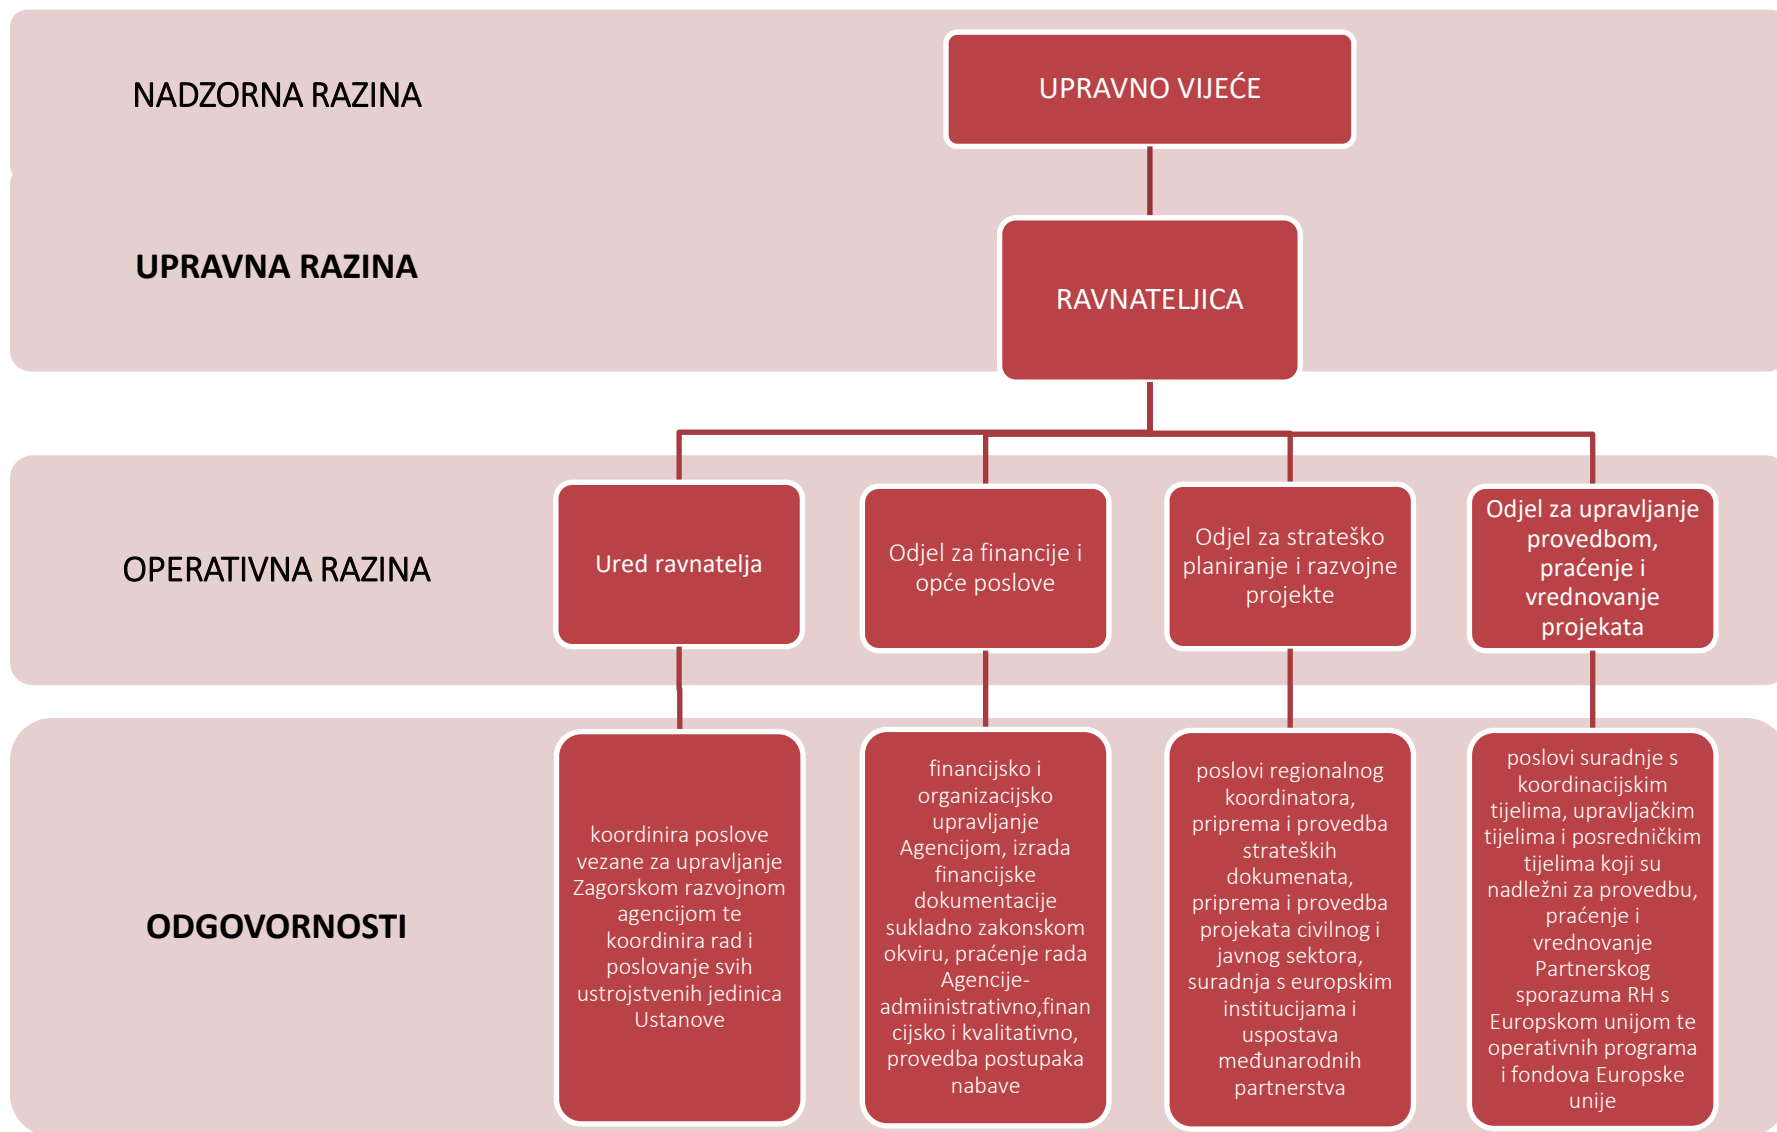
NADZORNA RAZINA

UPRAVNO VIJEĆE

UPRAVNA RAZINA

RAVNATELJICA

OPERATIVNA RAZINA

Ured ravnatelja

Odjel za financije i opće poslove

Odjel za strateško planiranje i razvojne projekte

Odjel za upravljanje provedbom, praćenje i vrednovanje projekata

ODGOVORNOSTI

koordinira poslove vezane za upravljanje Zagorskom razvojnom agencijom te koordinira rad i poslovanje svih ustrojstvenih jedinica Ustanove

financijsko i organizacijsko upravljanje Agencijom, izrada financijske dokumentacije sukladno zakonskom okviru, praćenje rada Agencije-admiinistrativno,financijsko i kvalitativno, provedba postupaka nabave

poslovi regionalnog koordinatora, priprema i provedba strateških dokumenata, priprema i provedba projekata civilnog i javnog sektora, suradnja s europskim institucijama i uspostava međunarodnih partnerstva

poslovi suradnje s koordinacijskim tijelima, upravljačkim tijelima i posredničkim tijelima koji su nadležni za provedbu, praćenje i vrednovanje Partnerskog sporazuma RH s Europskom unijom te operativnih programa i fondova Europske unije